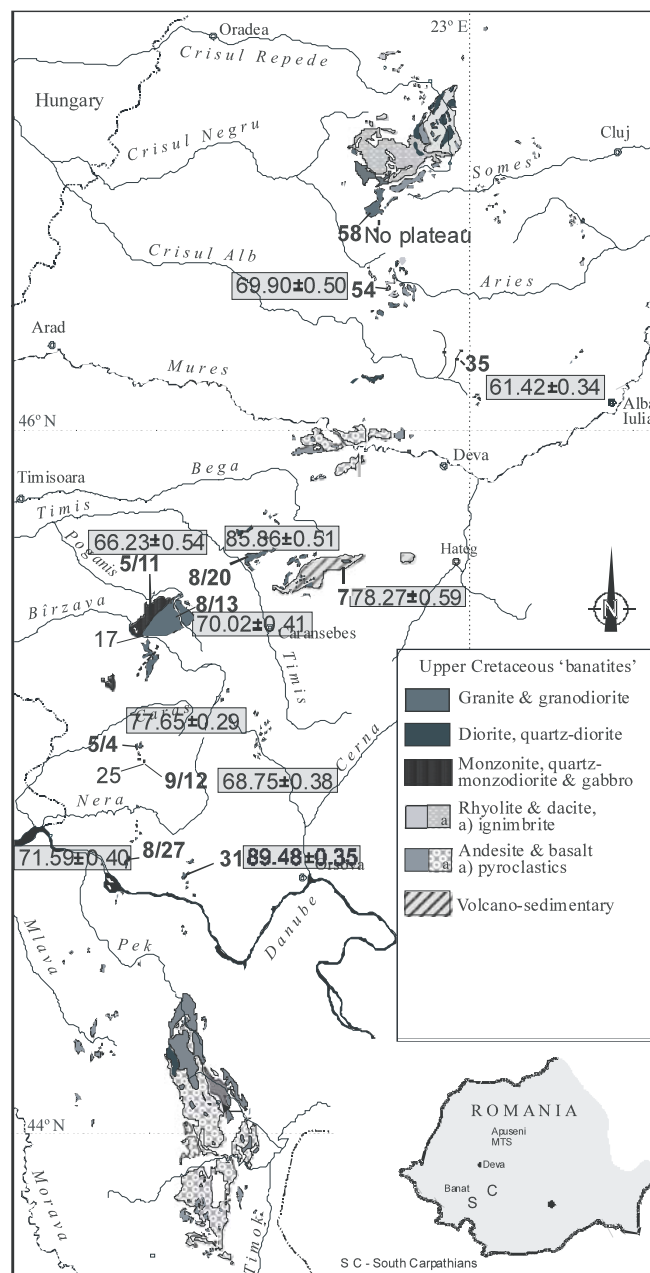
Oradea
23º E
Crisul Repede
Hungary
Crisul Negru
Cluj
Somes
58 No plateau
Crisul Alb
69.90±0.50
54
Aries
Arad
35
Mures
61.42±0.34
46º N
Alba Iulia
Deva
Bega
Timisoara
Timis
66.23±0.54
85.86±0.51
Pogonis
5/11
8/20
Hateg
7
78.27±0.59
Bîrzava
8/13
70.02±0.41
17
Caransebes
Timis
Upper Cretaceous 'banatites'
Granite & granodiorite
Diorite, quartz-diorite
Monzonite, quartz-monzodiorite & gabbro
Rhyolite & dacite, a) ignimbrite
Andesite & basalt a) pyroclastics
Volcano-sedimentary
a
a
77.65±0.29
Cerna
5/4
25
9/12
68.75±0.38
Nera
71.59±0.40
8/27
31
89.48±0.35
Orsova
Danube
Mlava
Pek
44º N
ROMANIA
Apuseni MTS
Deva
Banat
S
C
Morava
Timok
S C - South Carpathians